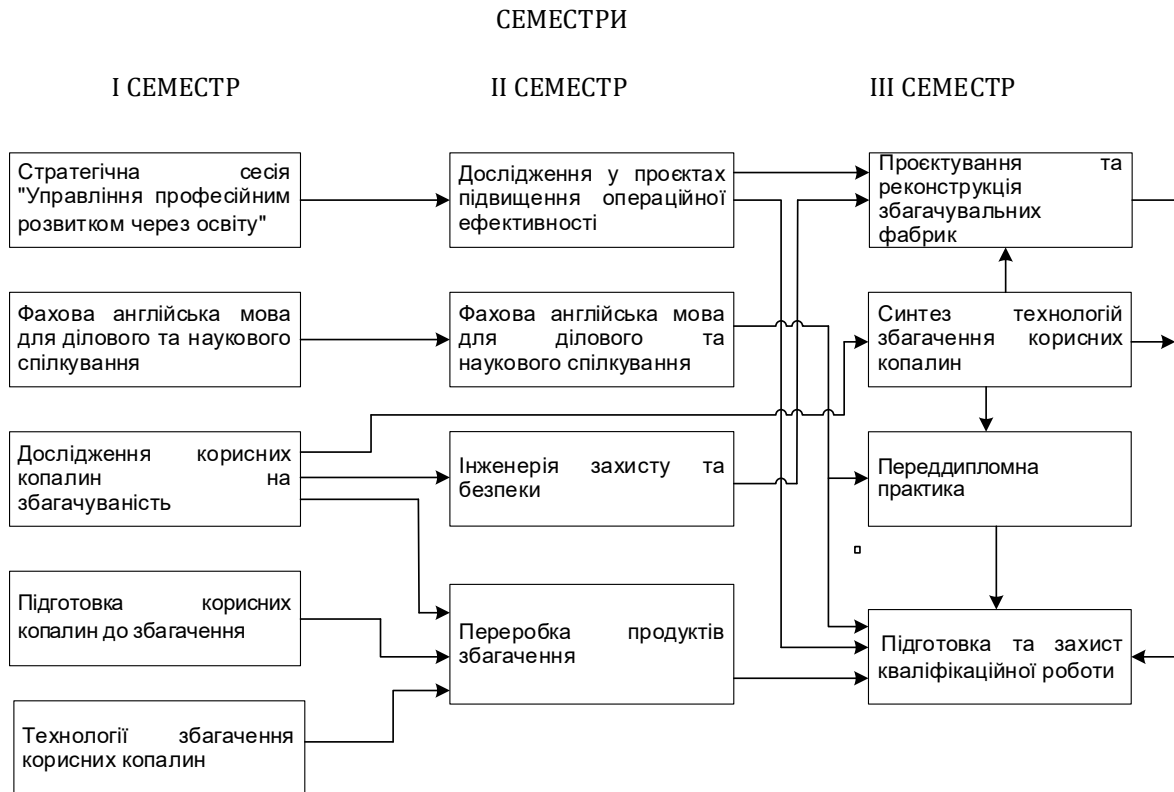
СЕМЕСТРИ

І СЕМЕСТР

ІІ СЕМЕСТР

ІІІ СЕМЕСТР

Стратегічна сесія "Управління професійним розвитком через освіту"

Фахова англійська мова для ділового та наукового спілкування

Дослідження корисних копалин на збагачуваність

Підготовка корисних копалин до збагачення

Технології збагачення корисних копалин

Дослідження у проєктах підвищення операційної ефективності

Фахова англійська мова для ділового та наукового спілкування

Інженерія захисту та безпеки

Переробка продуктів збагачення

Проєктування та реконструкція збагачувальних фабрик

Синтез технологій збагачення корисних копалин

Переддипломна практика

Підготовка та захист кваліфікаційної роботи